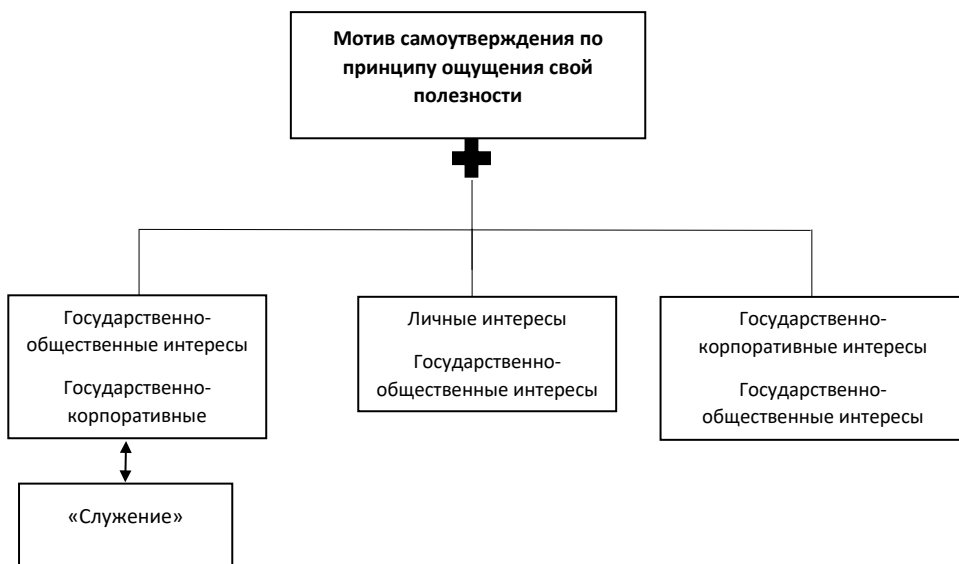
**Мотив самоутверждения по принципу ощущения свой полезности**

Государственно-общественные интересы

Государственно-корпоративные

Личные интересы

Государственно-общественные интересы

Государственно-корпоративные интересы

Государственно-общественные интересы

«Служение»